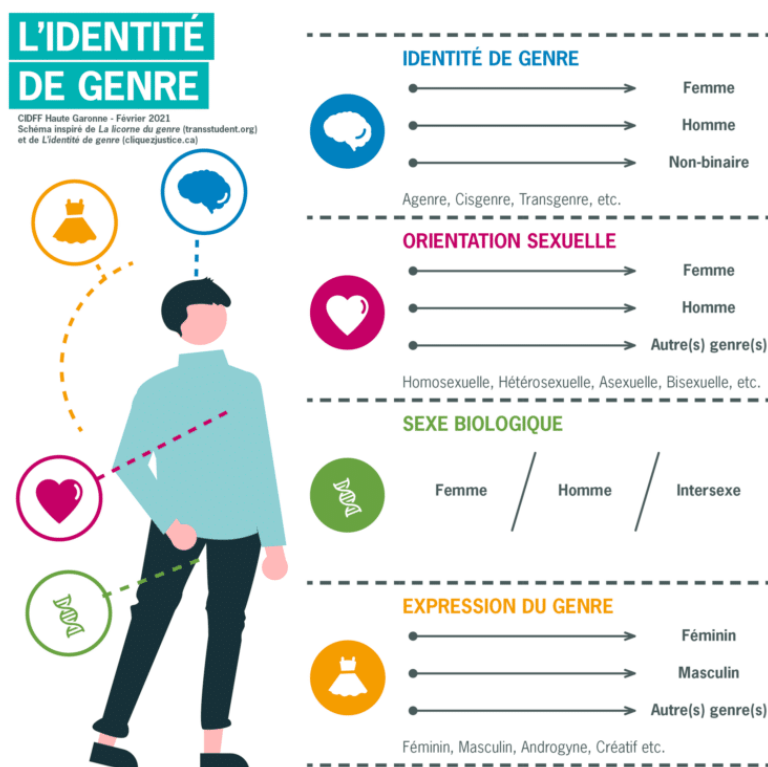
L'IDENTITÉ DE GENRE

CIDFF Haute Garonne - Février 2021
Schéma inspiré de La licorne du genre (transstudent.org) et de L'identité de genre (cliquezjustice.ca)

IDENTITÉ DE GENRE

Femme

Homme

Non-binaire

Agenre, Cisgenre, Transgenre, etc.

ORIENTATION SEXUELLE

Femme

Homme

Autre(s) genre(s)

Homosexuelle, Hétérosexuelle, Asexuelle, Bisexuelle, etc.

SEXE BIOLOGIQUE

Femme / Homme / Intersexe

EXPRESSION DU GENRE

Féminin

Masculin

Autre(s) genre(s)

Féminin, Masculin, Androgyne, Créatif etc.